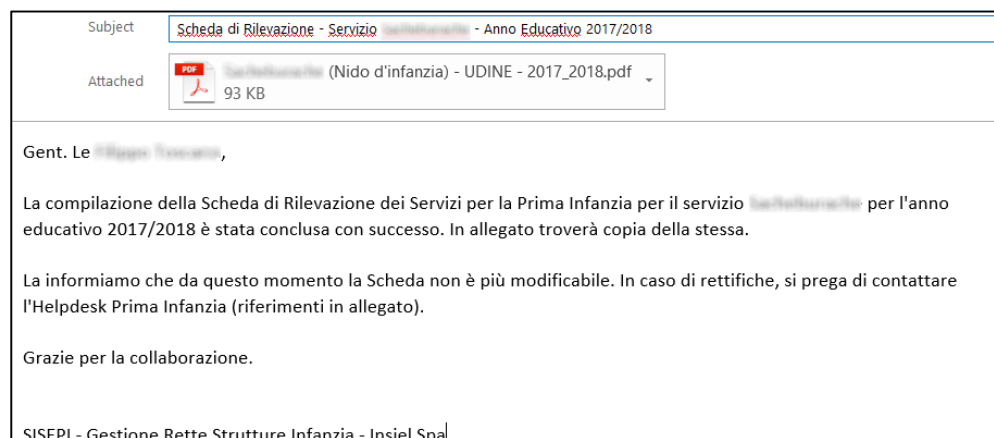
Subject Scheda di Rilevazione - Servizio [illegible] - Anno Educativo 2017/2018

Attached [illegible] (Nido d'infanzia) - UDINE - 2017_2018.pdf
93 KB

Gent. Le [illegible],

La compilazione della Scheda di Rilevazione dei Servizi per la Prima Infanzia per il servizio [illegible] per l'anno educativo 2017/2018 è stata conclusa con successo. In allegato troverà copia della stessa.

La informiamo che da questo momento la Scheda non è più modificabile. In caso di rettifiche, si prega di contattare l'Helpdesk Prima Infanzia (riferimenti in allegato).

Grazie per la collaborazione.

SISEPI - Gestione Rette Strutture Infanzia - Insiel Spa